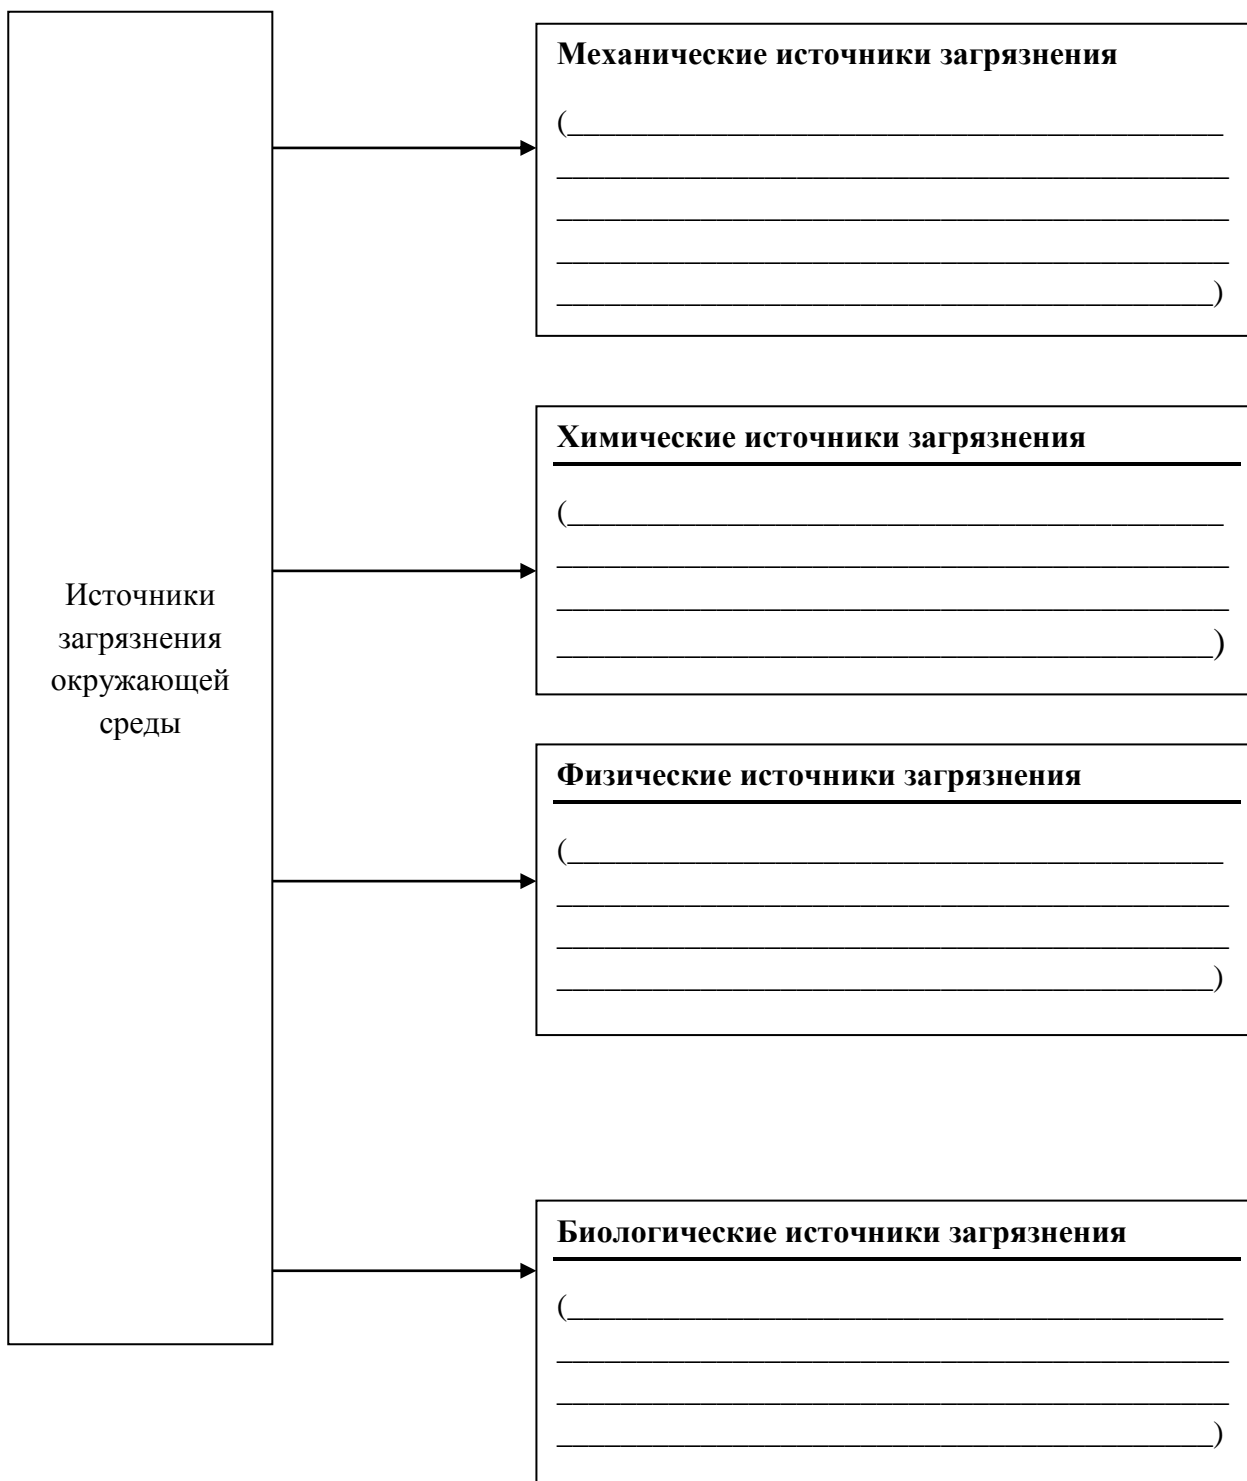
Источники загрязнения окружающей среды

**Механические источники загрязнения**

(________________________________________
________________________________________
________________________________________
________________________________________
________________________________________)

**Химические источники загрязнения**

(________________________________________
________________________________________
________________________________________
________________________________________)

**Физические источники загрязнения**

(________________________________________
________________________________________
________________________________________
________________________________________)

**Биологические источники загрязнения**

(________________________________________
________________________________________
________________________________________
________________________________________)